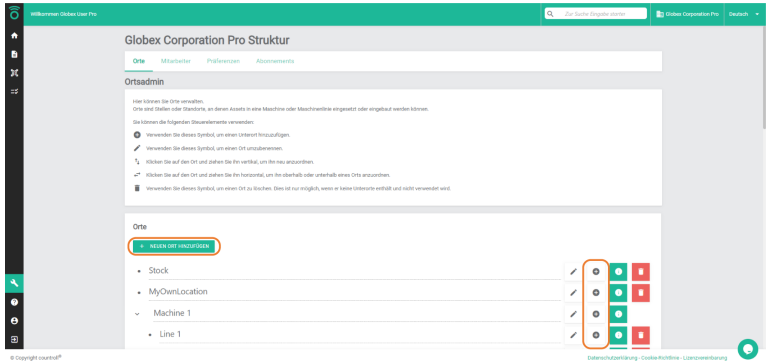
Willkommen Globex User Pro

Zur Suche Eingabe starten

Globex Corporation Pro

Deutsch

Globex Corporation Pro Struktur

Orte | Mitarbeiter | Präferenzen | Abonnements

Ortsadmin

Hier können Sie Orte verwalten.
Orte sind Stellen oder Standorte, an denen Assets in eine Maschine oder Maschinenlinie eingesetzt oder eingebaut werden können.

Sie können die folgenden Steuerelemente verwenden:

Verwenden Sie dieses Symbol, um einen Unterort hinzuzufügen.

Verwenden Sie dieses Symbol, um einen Ort umzubenennen.

Klicken Sie auf den Ort und ziehen Sie ihn vertikal, um ihn neu anzuordnen.

Klicken Sie auf den Ort und ziehen Sie ihn horizontal, um ihn oberhalb oder unterhalb eines Orts anzuordnen.

Verwenden Sie dieses Symbol, um einen Ort zu löschen. (Dies ist nur möglich, wenn er keine Unterorte enthält und nicht verwendet wird)

Orte

+ NEUEN ORT HINZUFÜGEN

Stock

MyOwnLocation

Machine 1

Line 1

© Copyright countroll®

Datenschutzerklärung - Cookie-Richtlinie - Lizenzvereinbarung